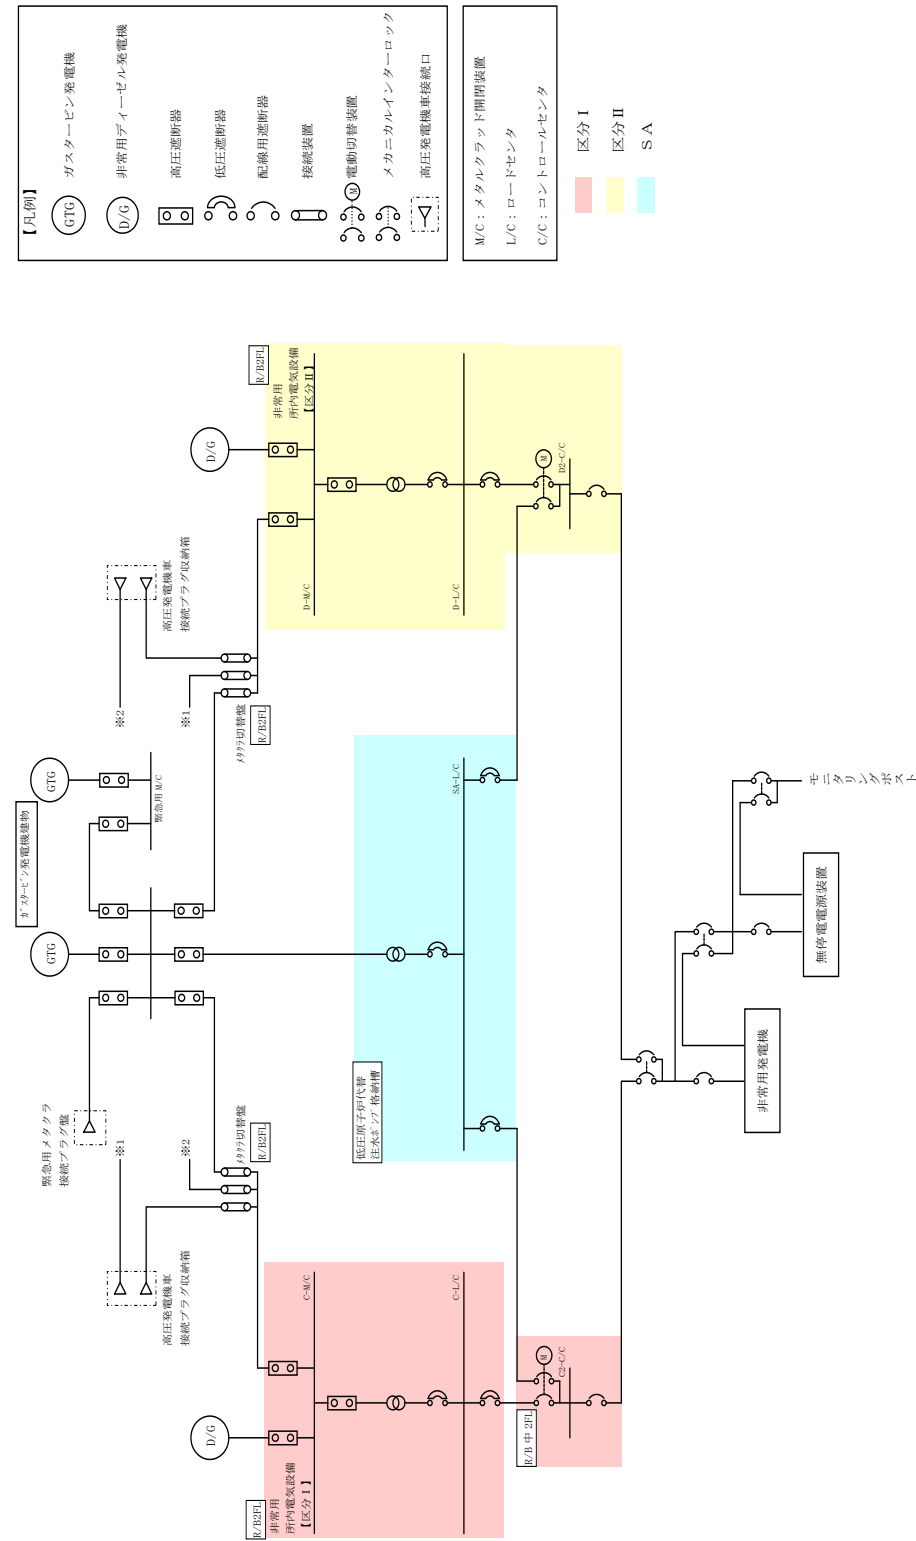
【凡例】
GTG ガスタービン発電機
D/G 非常用ディーゼル発電機
高圧遮断器
低圧遮断器
配線用遮断器
接続装置
M 電動切替装置
メカニカルインターロック
高圧発電機車接続口

M/C：メタルクラッド開閉装置
L/C：ロードセンタ
C/C：コントロールセンタ
区分Ⅰ
区分Ⅱ
SA

R/B2FL
非常用
所内電気設備
【区分Ⅱ】
D/G
D-M/C
D-L/C
M
D2-C/C
高圧発電機車
接続プラグ収納箱
※2
※1
R/B2FL
メタクラ切替盤
GTG
緊急用M/C
ガスタービン発電機建物
GTG
SA-L/C
緊急用メタクラ
接続プラグ盤
※1
※2
メタクラ切替盤
R/B2FL
低圧原子炉代替
注水ポンプ格納槽
高圧発電機車
接続プラグ収納箱
C-M/C
C-L/C
M
C2-C/C
R/B中2FL
D/G
R/B2FL
非常用
所内電気設備
【区分Ⅰ】
非常用発電機
無停電電源装置
モニタリングポスト